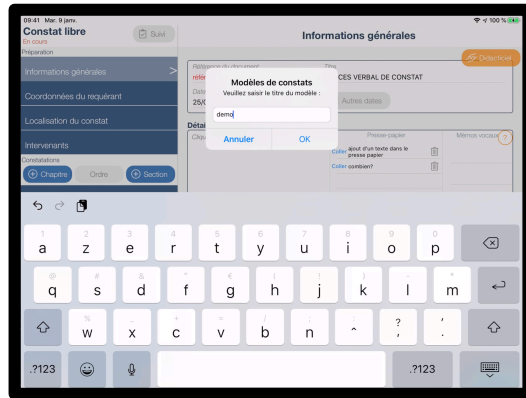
09:41 Mar. 9 janv.
100 %

Constat libre
En cours
Suivi

Informations générales

Préparation

Informations générales

Coordonnées du requérant

Localisation du constat

Intervenants

Constatations

Chapitre
Ordre
Section

Référence du document
référ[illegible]
Titre
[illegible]CES VERBAL DE CONSTAT
Date
25/0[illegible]
Autres dates
Dicter

Détai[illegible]
Cliqu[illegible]
Presse-papier
Mémos vocaux
Coller ajout d'un texte dans le presse papier
Coller combien?

Modèles de constats
Veuillez saisir le titre du modèle :
demo
Annuler
OK

1 a 2 z 3 e 4 r 5 t 6 y 7 u 8 i 9 o 0 p
@ q # s & d * f € g ( h ) j ' k " l m
% w - x + c = v / b ; n ^ ? , ' .
.?123
.?123